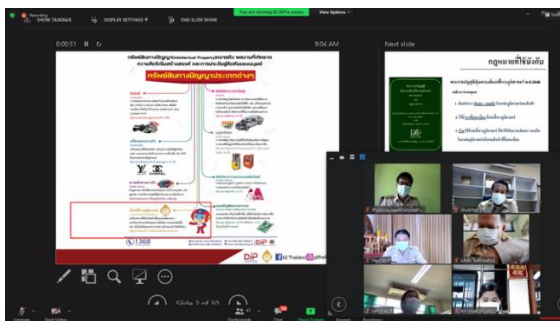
SHOW TASKBAR	DISPLAY SETTINGS	END SLIDE SHOW

You are viewing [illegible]'s screen	View Options

0:00:51	9:04 AM	Next slide

ทรัพย์สินทางปัญญาประเภทต่างๆ

กฎหมายที่ใช้บังคับ

1368

DIP

Slide 2 of 30

Unmute	Start Video	Participants	Chat	Share Screen	Record	Reactions